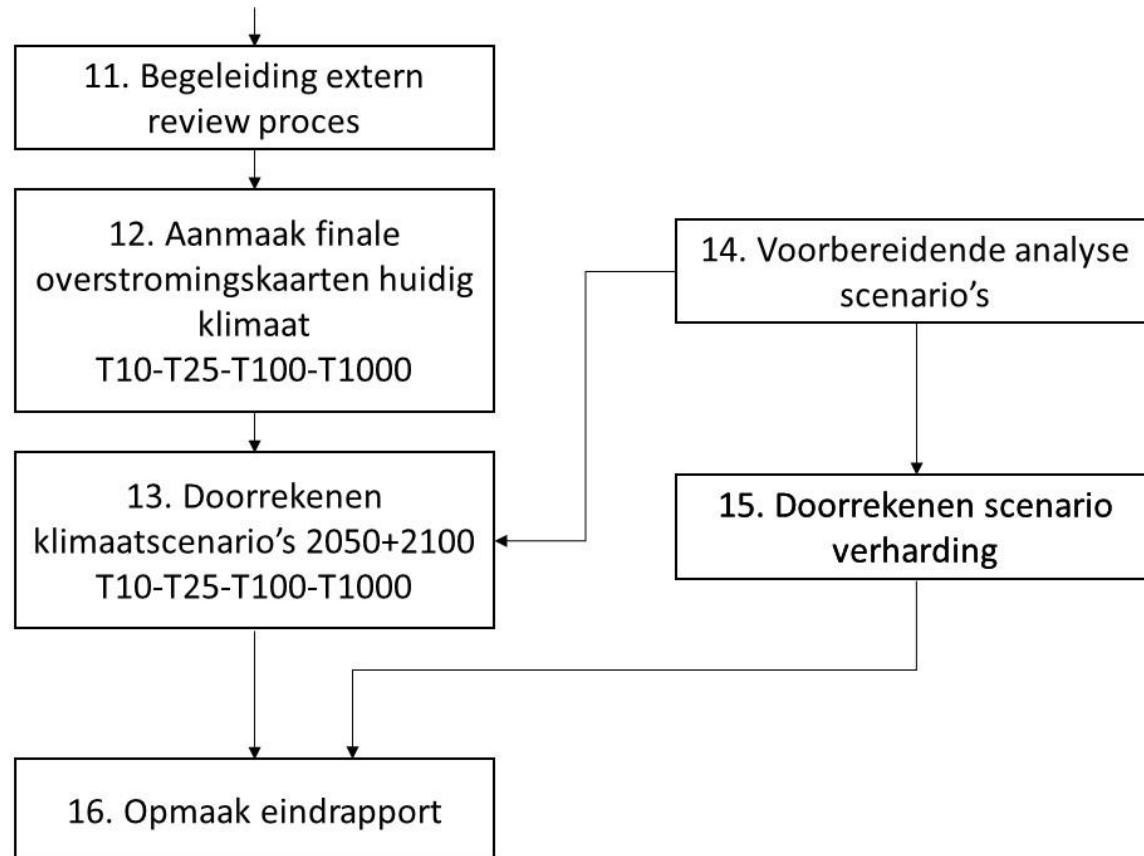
11. Begeleiding extern review proces

12. Aanmaak finale overstromingskaarten huidig klimaat
T10-T25-T100-T1000

14. Voorbereidende analyse scenario’s

13. Doorrekenen klimaatscenario’s 2050+2100
T10-T25-T100-T1000

15. Doorrekenen scenario verharding

16. Opmaak eindrapport